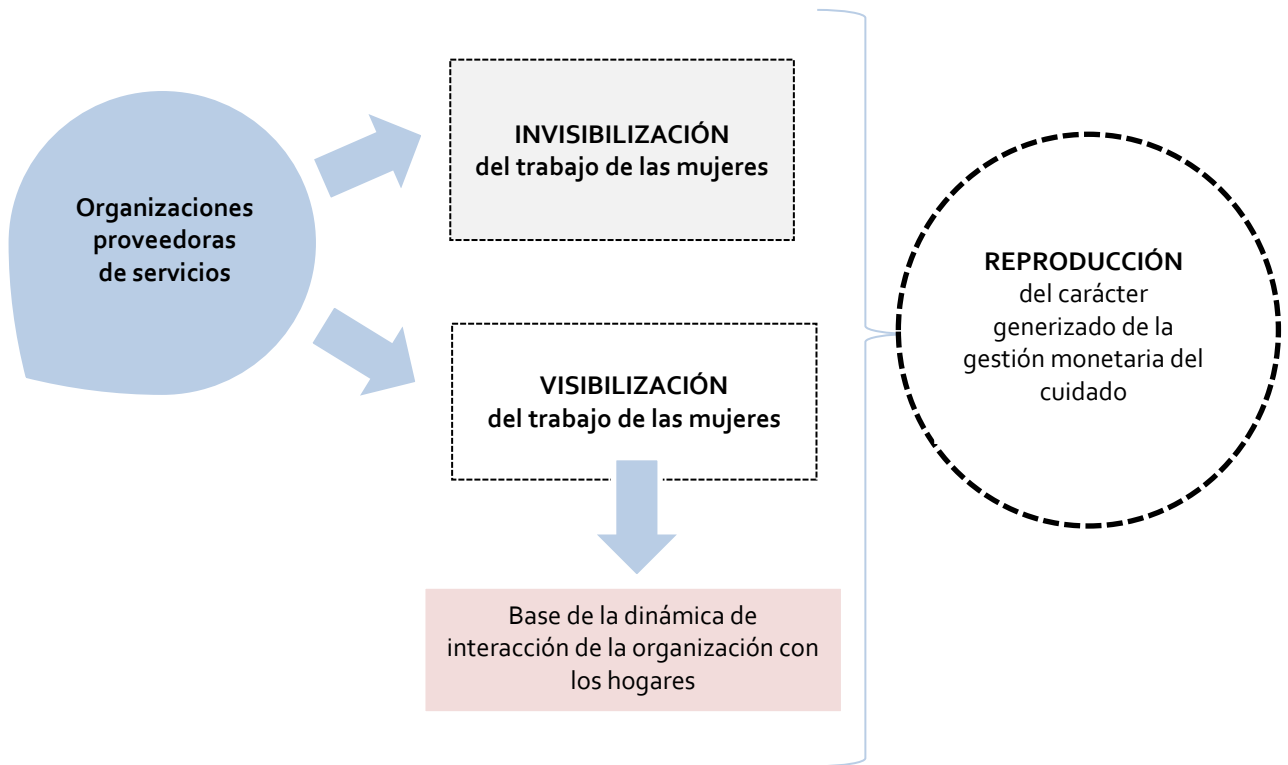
Organizaciones proveedoras de servicios

INVISIBILIZACIÓN
del trabajo de las mujeres

VISIBILIZACIÓN
del trabajo de las mujeres

Base de la dinámica de interacción de la organización con los hogares

REPRODUCCIÓN
del carácter generizado de la gestión monetaria del cuidado